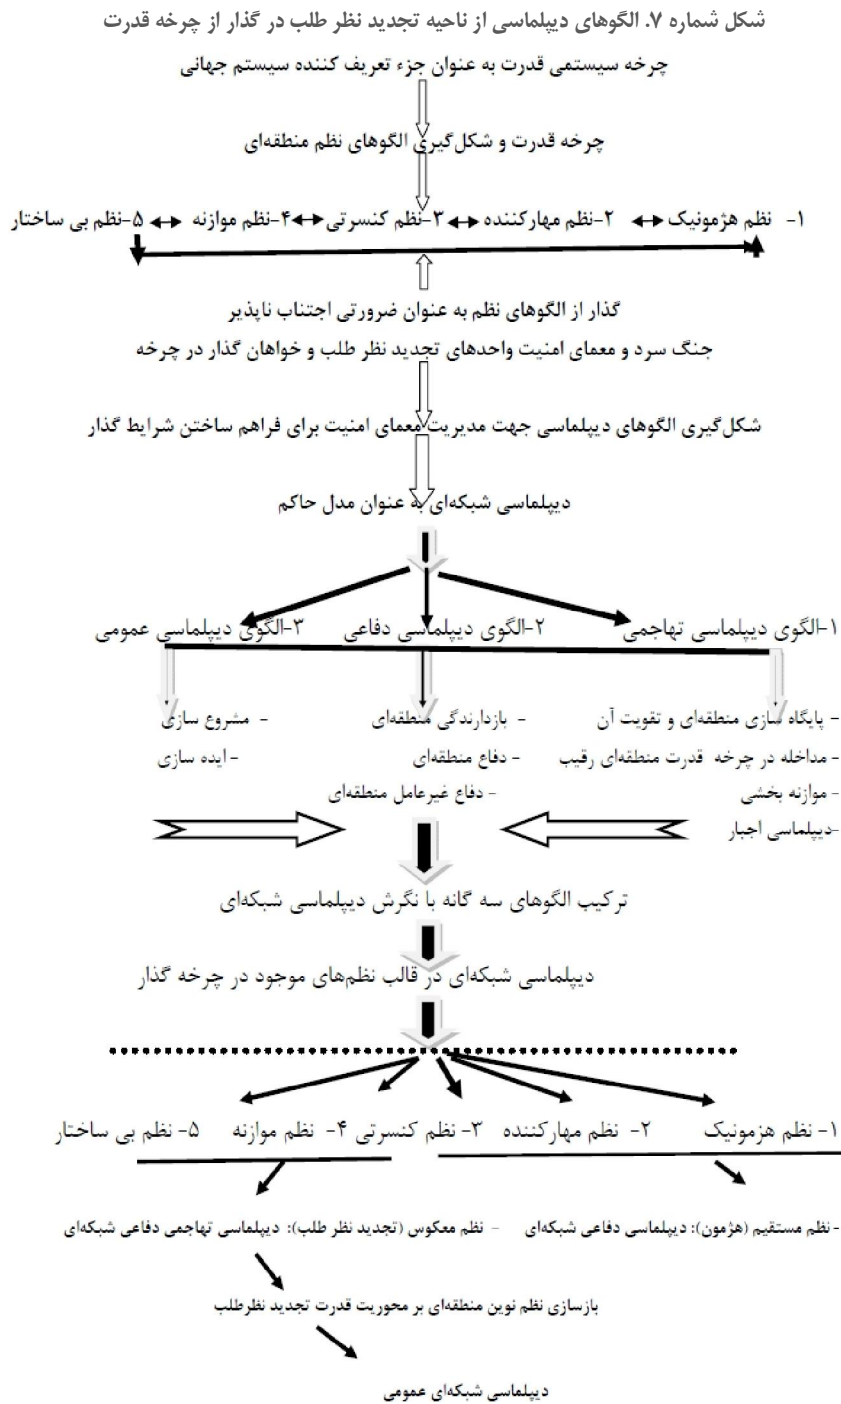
شکل شماره ۷. الگوهای دیپلماسی از ناحیه تجدید نظر طلب در گذار از چرخه قدرت

چرخه سیستمی قدرت به عنوان جزء تعریف کننده سیستم جهانی

چرخه قدرت و شکل‌گیری الگوهای نظم منطقه‌ای

۱- نظم هژمونیک ↔ ۲-نظم مهارکننده ↔ ۳-نظم کنسرتی ↔ ۴-نظم موازنه ↔ ۵-نظم بی ساختار

گذار از الگوهای نظم به عنوان ضرورتی اجتناب ناپذیر

جنگ سرد و معمای امنیت واحدهای تجدید نظر طلب و خواهان گذار در چرخه

شکل‌گیری الگوهای دیپلماسی جهت مدیریت معمای امنیت برای فراهم ساختن شرایط گذار

دیپلماسی شبکه‌ای به عنوان مدل حاکم

۱-الگوی دیپلماسی تهاجمی ۲-الگوی دیپلماسی دفاعی ۳-الگوی دیپلماسی عمومی

- پایگاه سازی منطقه‌ای و تقویت آن
- مداخله در چرخه قدرت منطقه‌ای رقیب
- موازنه بخشی
-دیپلماسی اجبار

- بازدارندگی منطقه‌ای
- دفاع منطقه‌ای
- دفاع غیرعامل منطقه‌ای

- مشروع سازی
- ایده سازی

ترکیب الگوهای سه گانه با نگرش دیپلماسی شبکه‌ای

دیپلماسی شبکه‌ای در قالب نظم‌های موجود در چرخه گذار

۱- نظم هزمونیک ۲- نظم مهارکننده ۳- نظم کنسرتی ۴- نظم موازنه ۵- نظم بی ساختار

- نظم مستقیم (هژمون): دیپلماسی دفاعی شبکه‌ای - نظم معکوس (تجدید نظر طلب): دیپلماسی تهاجمی دفاعی شبکه‌ای

بازسازی نظم نوین منطقه‌ای بر محوریت قدرت تجدید نظرطلب

دیپلماسی شبکه‌ای عمومی